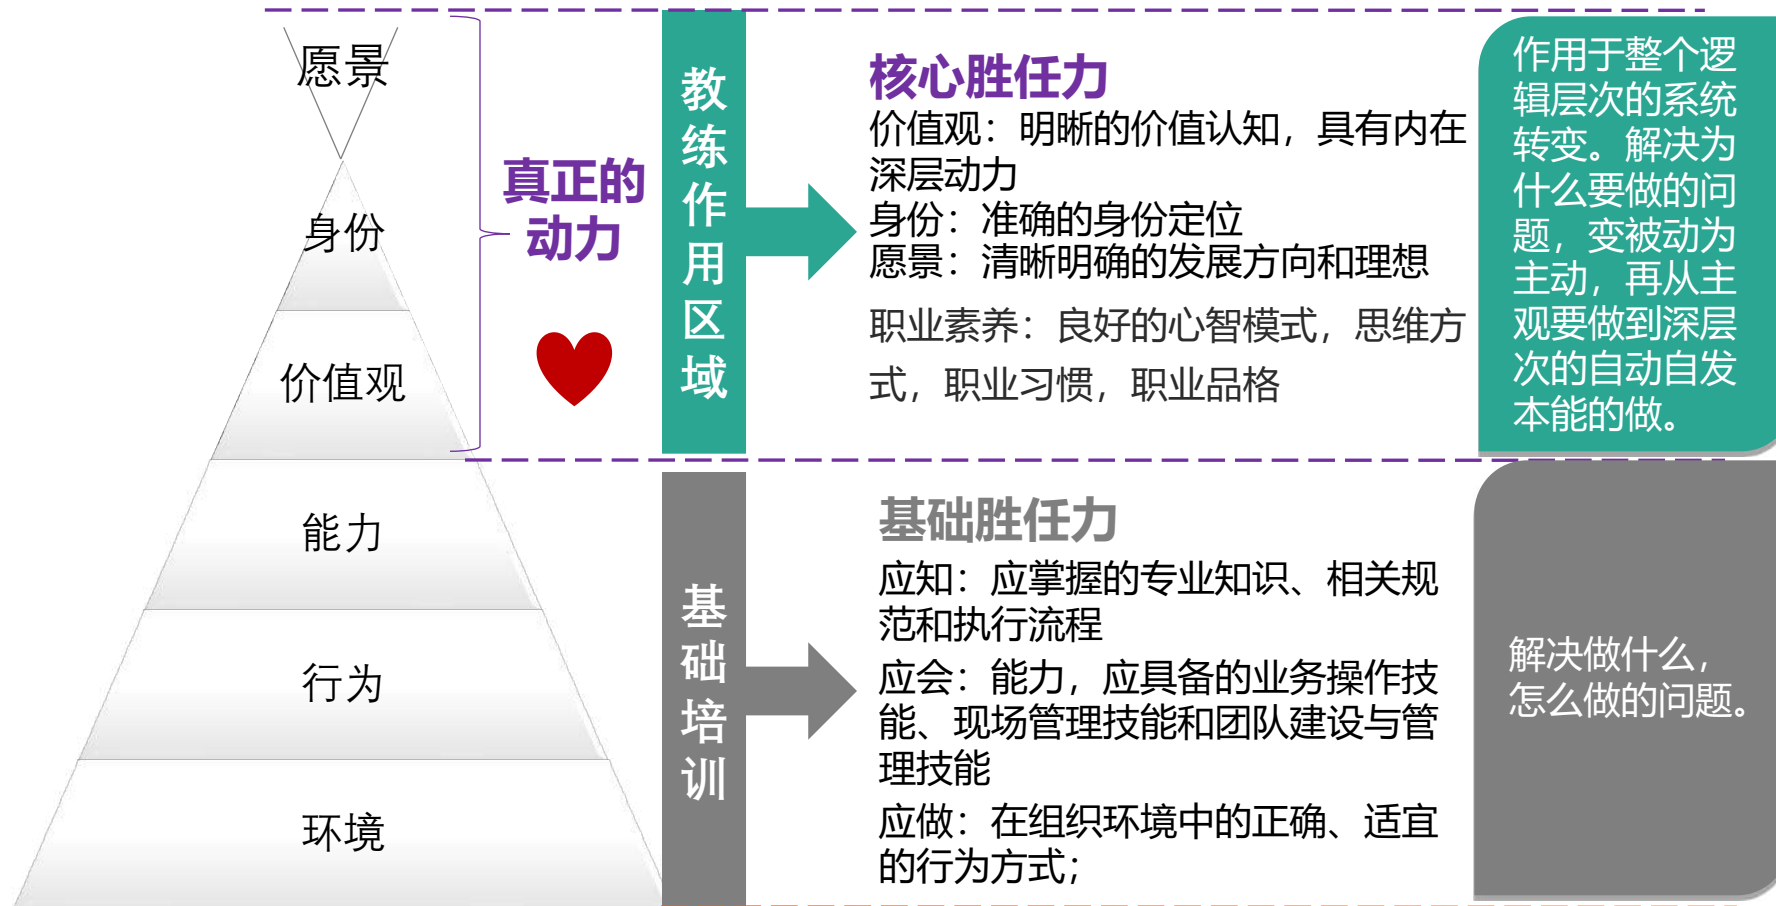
愿景

身份

价值观

能力

行为

环境

真正的动力

教练作用区域

核心胜任力
价值观：明晰的价值认知，具有内在深层动力
身份：准确的身份定位
愿景：清晰明确的发展方向和理想

职业素养：良好的心智模式，思维方式，职业习惯，职业品格

作用于整个逻辑层次的系统转变。解决为什么要做的问题，变被动为主动，再从主观要做到深层次的自动自发本能的做。

基础培训

基础胜任力
应知：应掌握的专业知识、相关规范和执行流程
应会：能力，应具备的业务操作技能、现场管理技能和团队建设与管理技能
应做：在组织环境中的正确、适宜的行为方式；

解决做什么，怎么做的问题。